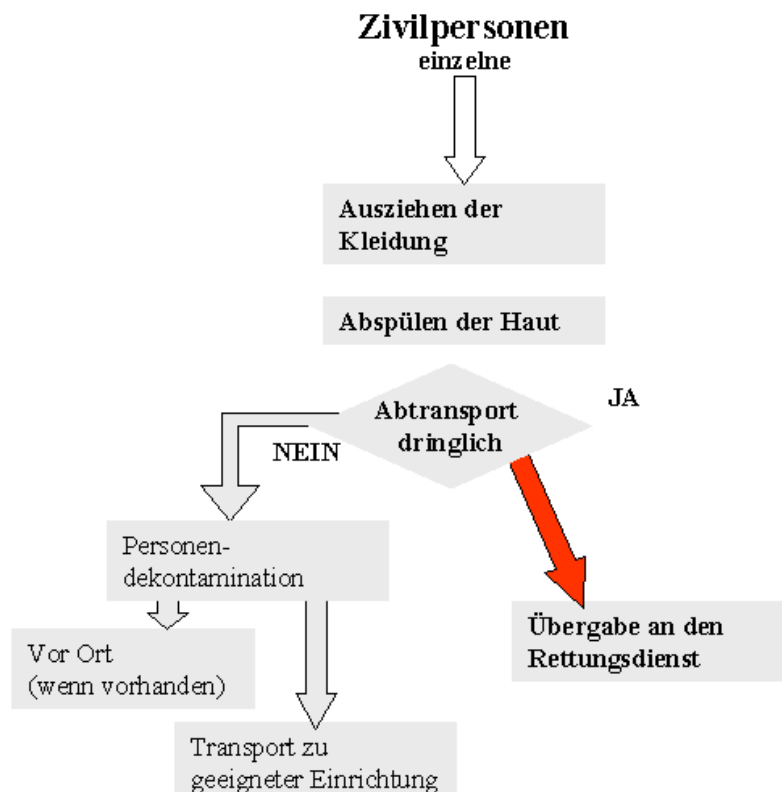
Zivilpersonen
einzelne

Ausziehen der Kleidung

Abspülen der Haut

Abtransport dringlich

JA

NEIN

Personen-dekontamination

Übergabe an den Rettungsdienst

Vor Ort (wenn vorhanden)

Transport zu geeigneter Einrichtung